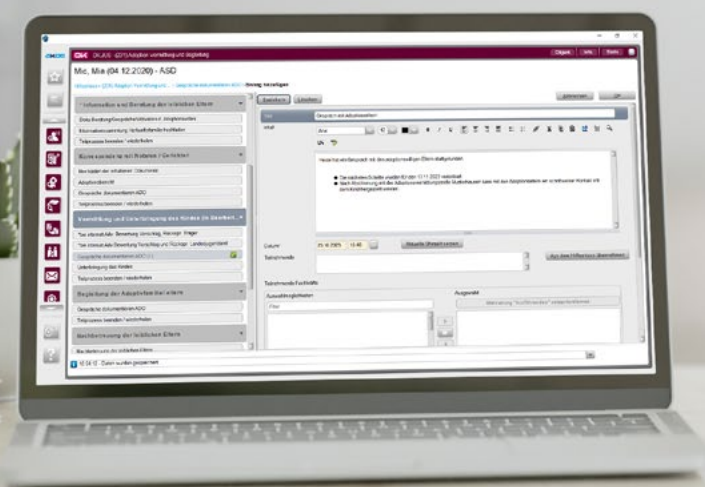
OK.JUG (27) Adoption vermittlung und Begleitung

Mic, Mia (04.12.2020) - ASD

Eintrag hinzufügen

Speichern Löschen

Informationen und Beratung der leiblichen Eltern

Kurzkontakte mit Kindern / Ein Kind

Vermittlung und Unterbringung des Kindes (in Bearbeitung)

Gespräche dokumentieren ADO

Begleitung der Adoptiveltern

Nachbetreuung der leiblichen Eltern

Gespräch mit Adoptiveltern

Arial

Heute hat ein Gespräch mit den adoptionswilligen Eltern stattgefunden.

Datum 15.10.2020 13:48

Aktuelle Uhrzeit setzen

Teilnehmende

Aus den Hilfeplänen übernehmen

Teilnehmende Fachkräfte

Auswahlmöglichkeiten

Filter

Ausgewählt

Abbrechen OK

10:04:12 Daten wurden gespeichert